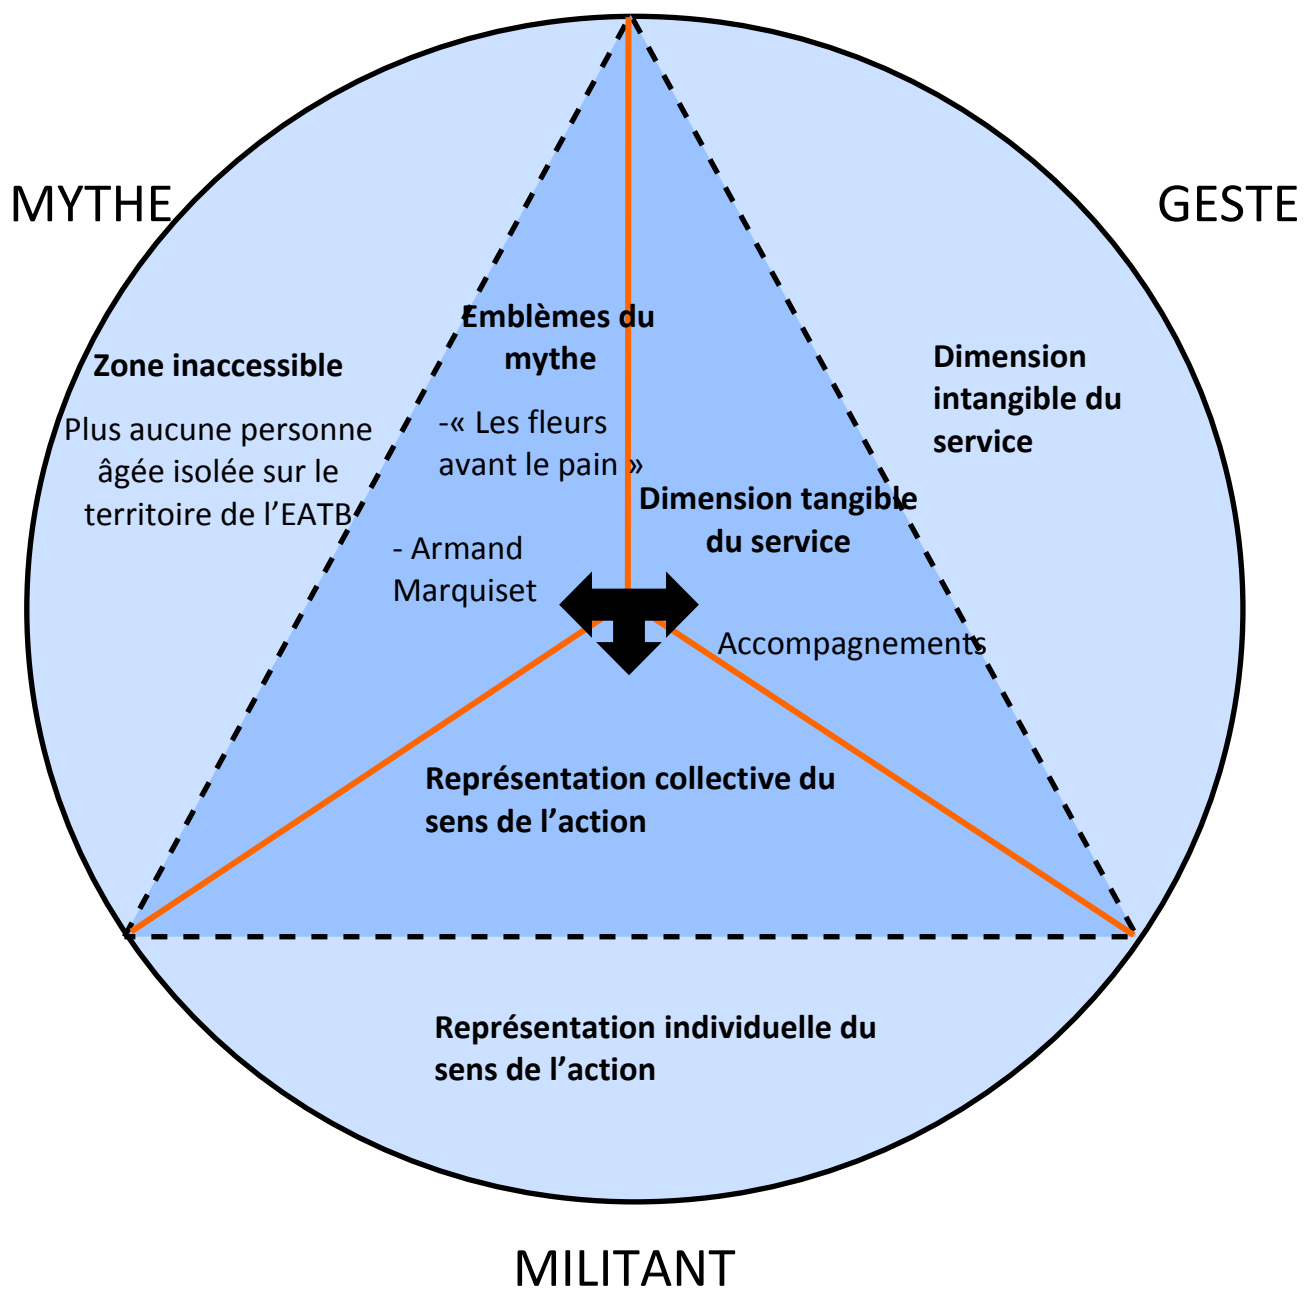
MYTHE

GESTE

Emblèmes du mythe

Zone inaccessible

Plus aucune personne âgée isolée sur le territoire de l'EATB

-« Les fleurs avant le pain »

- Armand Marquiset

Dimension intangible du service

Dimension tangible du service

Accompagnements

Représentation collective du sens de l'action

Représentation individuelle du sens de l'action

MILITANT